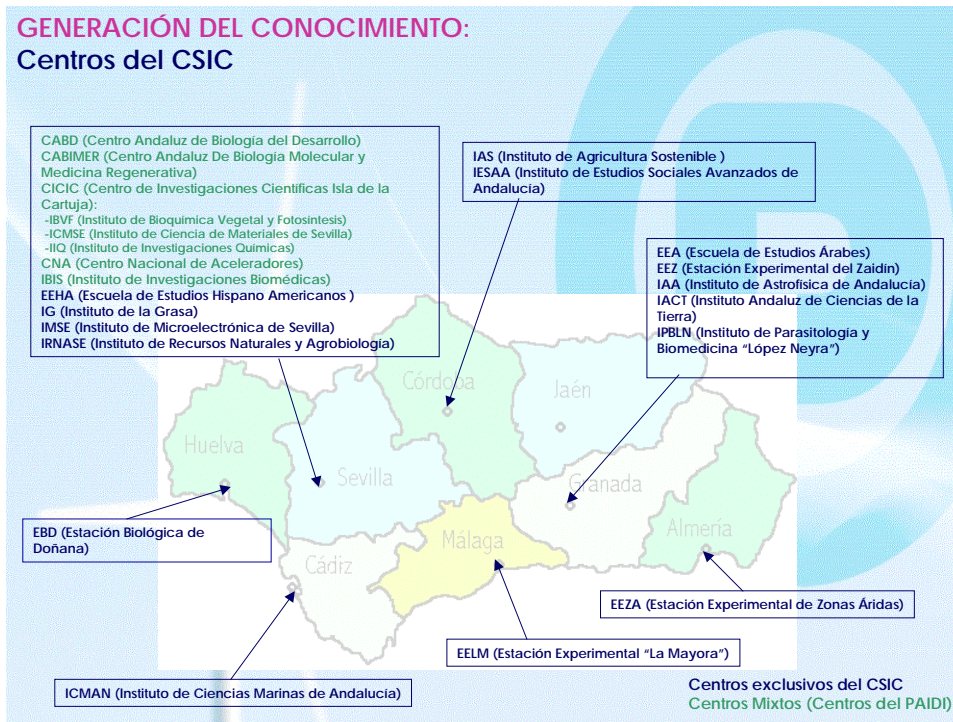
GENERACIÓN DEL CONOCIMIENTO:
Centros del CSIC

CABD (Centro Andaluz de Biología del Desarrollo)
CABIMER (Centro Andaluz De Biología Molecular y Medicina Regenerativa)
CICIC (Centro de Investigaciones Científicas Isla de la Cartuja):
-IBVF (Instituto de Bioquímica Vegetal y Fotosíntesis)
-ICMSE (Instituto de Ciencia de Materiales de Sevilla)
-IIQ (Instituto de Investigaciones Químicas)
CNA (Centro Nacional de Aceleradores)
IBIS (Instituto de Investigaciones Biomédicas)
EEHA (Escuela de Estudios Hispano Americanos )
IG (Instituto de la Grasa)
IMSE (Instituto de Microelectrónica de Sevilla)
IRNASE (Instituto de Recursos Naturales y Agrobiología)

IAS (Instituto de Agricultura Sostenible )
IESAA (Instituto de Estudios Sociales Avanzados de Andalucía)

EEA (Escuela de Estudios Árabes)
EEZ (Estación Experimental del Zaidín)
IAA (Instituto de Astrofísica de Andalucía)
IACT (Instituto Andaluz de Ciencias de la Tierra)
IPBLN (Instituto de Parasitología y Biomedicina "López Neyra")

Córdoba
Jaén
Huelva
Sevilla
Granada
Málaga
Almería
Cádiz

EBD (Estación Biológica de Doñana)

EEZA (Estación Experimental de Zonas Áridas)

EELM (Estación Experimental "La Mayora")

ICMAN (Instituto de Ciencias Marinas de Andalucía)

Centros exclusivos del CSIC
Centros Mixtos (Centros del PAIDI)